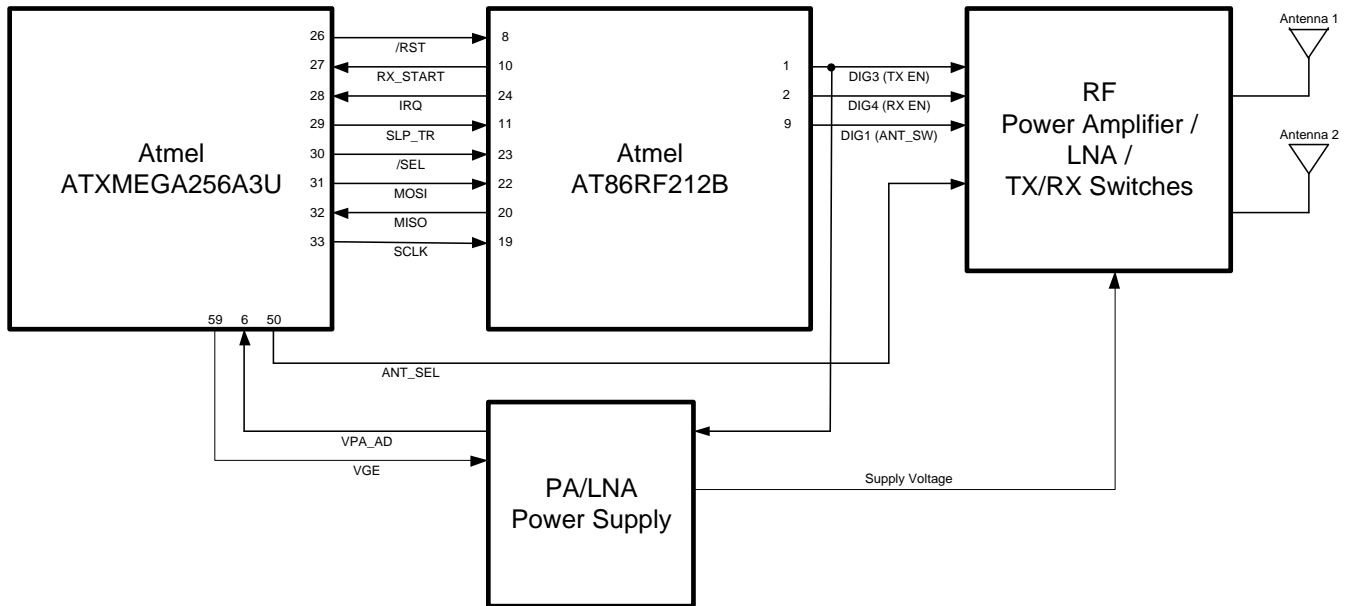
Atmel
ATXMEGA256A3U

26
27
28
29
30
31
32
33

/RST
RX_START
IRQ
SLP_TR
/SEL
MOSI
MISO
SCLK

8
10
24
11
23
22
20
19

Atmel
AT86RF212B

1
2
9

DIG3 (TX EN)
DIG4 (RX EN)
DIG1 (ANT_SW)

RF
Power Amplifier /
LNA /
TX/RX Switches

Antenna 1
Antenna 2

59 6 50

ANT_SEL

VPA_AD
VGE

PA/LNA
Power Supply

Supply Voltage